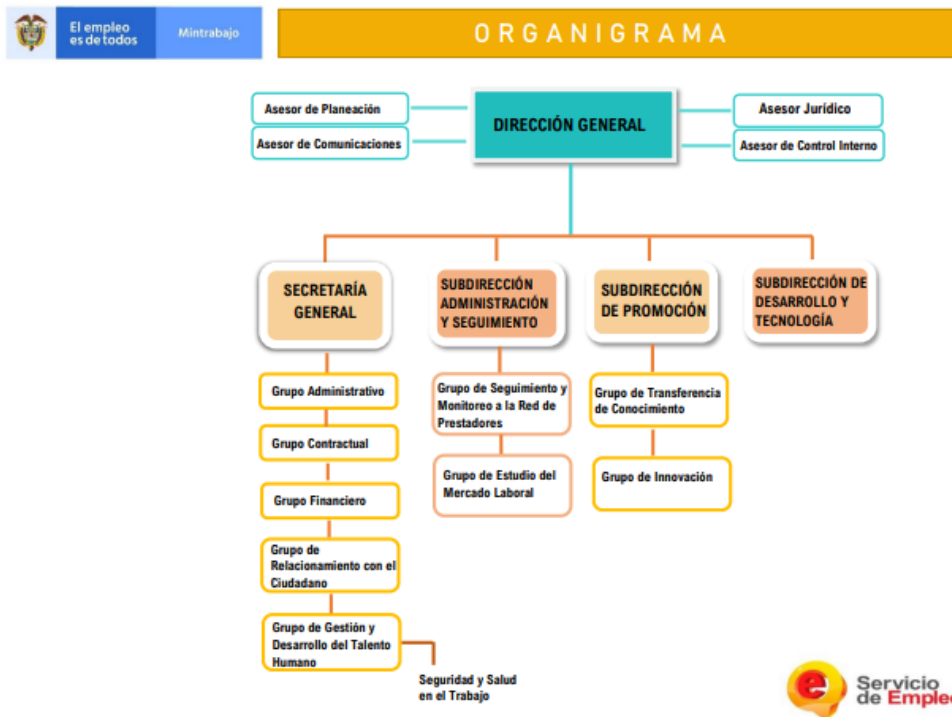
El empleo es de todos

Mintrabajo

ORGANIGRAMA

Asesor de Planeación

Asesor de Comunicaciones

DIRECCIÓN GENERAL

Asesor Jurídico

Asesor de Control Interno

SECRETARÍA GENERAL

SUBDIRECCIÓN ADMINISTRACIÓN Y SEGUIMIENTO

SUBDIRECCIÓN DE PROMOCIÓN

SUBDIRECCIÓN DE DESARROLLO Y TECNOLOGÍA

Grupo Administrativo

Grupo Contractual

Grupo Financiero

Grupo de Relacionamiento con el Ciudadano

Grupo de Gestión y Desarrollo del Talento Humano

Seguridad y Salud en el Trabajo

Grupo de Seguimiento y Monitoreo a la Red de Prestadores

Grupo de Estudio del Mercado Laboral

Grupo de Transferencia de Conocimiento

Grupo de Innovación

Servicio de Empleo